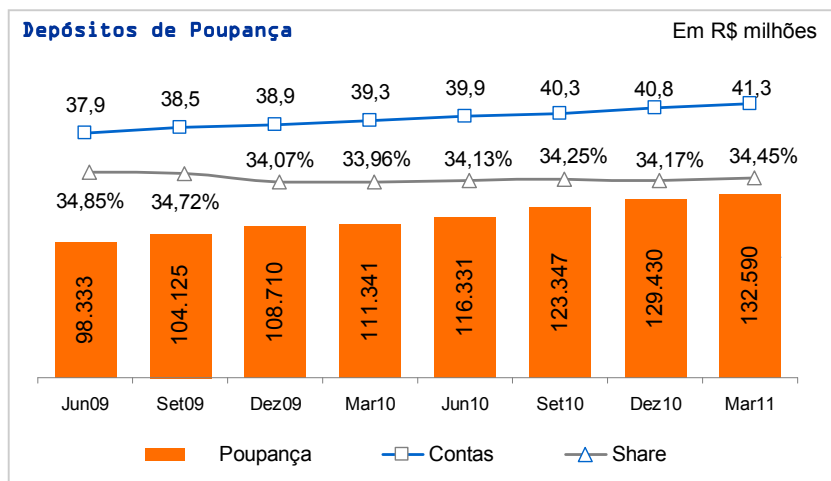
Depósitos de Poupança

Em R$ milhões

37,9 38,5 38,9 39,3 39,9 40,3 40,8 41,3

34,85% 34,72% 34,07% 33,96% 34,13% 34,25% 34,17% 34,45%

| Jun09 | Set09 | Dez09 | Mar10 | Jun10 | Set10 | Dez10 | Mar11 |
|---|---|---|---|---|---|---|---|
| 98.333 | 104.125 | 108.710 | 111.341 | 116.331 | 123.347 | 129.430 | 132.590 |

Poupança
Contas
Share